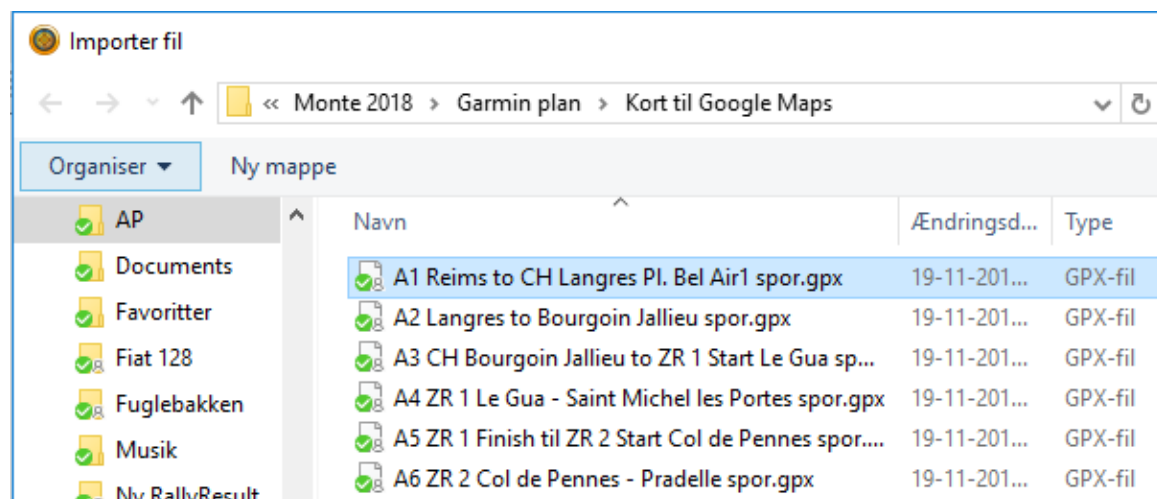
Importer fil

« Monte 2018 › Garmin plan › Kort til Google Maps

Organiser ▾ Ny mappe

AP
Documents
Favoritter
Fiat 128
Fuglebakken
Musik
Ny RallyResult

| Navn | Ændringsd... | Type |
|---|---|---|
| A1 Reims to CH Langres Pl. Bel Air1 spor.gpx | 19-11-201... | GPX-fil |
| A2 Langres to Bourgoin Jallieu spor.gpx | 19-11-201... | GPX-fil |
| A3 CH Bourgoin Jallieu to ZR 1 Start Le Gua sp... | 19-11-201... | GPX-fil |
| A4 ZR 1 Le Gua - Saint Michel les Portes spor.gpx | 19-11-201... | GPX-fil |
| A5 ZR 1 Finish til ZR 2 Start Col de Pennes spor.... | 19-11-201... | GPX-fil |
| A6 ZR 2 Col de Pennes - Pradelle spor.gpx | 19-11-201... | GPX-fil |